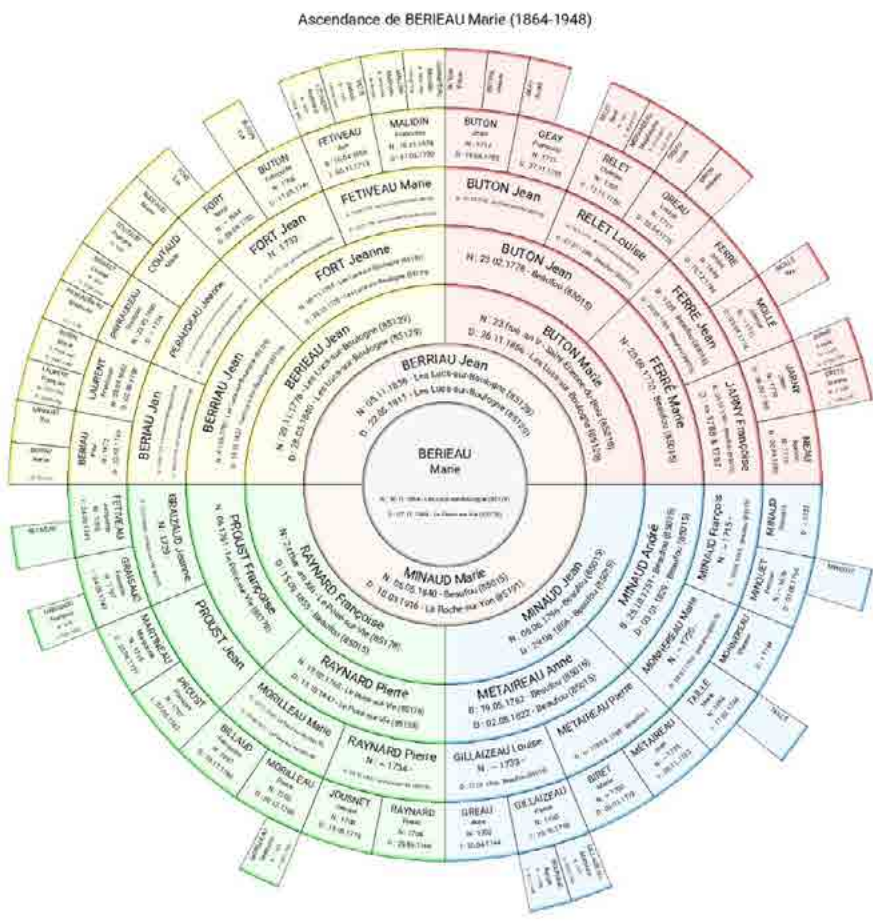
Ascendance de BERIEAU Marie (1864-1948)

BERIEAU
Marie

N : 10.11.1864 - Les Lucs-sur-Boulogne (85126)
D : 07.11.1948 - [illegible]

BERRIAU Jean
N : 05.11.1836 - Les Lucs-sur-Boulogne (85129)
D : 22.05.1917 - Les Lucs-sur-Boulogne (85129)

MINAUD Marie
N : 05.05.1840 - Beaufou (85015)
D : 10.01.1916 - La Roche-sur-Yon (85191)

BERIEAU Jean
N : 29.11.1798 - Les Lucs-sur-Boulogne (85129)
D : 29.05.1850 - Les Lucs-sur-Boulogne (85129)

BUTON Marie
N : 23 fruct. an V - Saint-Étienne-du-Bois (85215)
D : 26.11.1886 - Les Lucs-sur-Boulogne (85129)

RAYNARD Françoise
N : 7 pluv. an XII - Le Poiré-sur-Vie (85178)
D : 15.08.1853 - Beaufou (85015)

MINAUD Jean
N : 06.06.1799 - Beaufou (85015)
D : 29.08.1856 - Beaufou (85015)

BERRIAU Jean

FORT Jeanne

BUTON Jean
N : 23.02.1773 - Beaufou (85015)

FERRÉ Marie
N : 23.06.1772 - Beaufou (85015)

PROUST Françoise

RAYNARD Pierre

METAIREAU Anne
N : 19.05.1762 - Beaufou (85015)
D : 02.08.1822 - Beaufou (85015)

MINAUD André

BERIAU Jan

PERAUDEAU Jeanne

FORT Jean
N : 1733

FETIVEAU Marie

BUTON Jean

RELET Louise

FERRÉ Jean

JARNY Françoise

BRAUD Jeanne

PROUST Jean

MORILLEAU Marie

RAYNARD Pierre
N : ~ 1734 -

GILLAIZEAU Louise
N : ~ 1739 -

METAIREAU Pierre

MONNEREAU Marie

MINAUD François

BERIAU

LAURENT

PARNAUDEAU

COUTAUD

FORT

BUTIN

FETIVEAU

MALIDIN

BUTON

GEAY

RELET

GIREAU

FERRE

MOLLE

JARNY

ERIE

FETIVEAU

GRASSIAU

MARTINEAU

PROUST

BELAUD

MORILLEAU

JOUSNET

RAYNARD

GREAU

GILLAIZEAU

BIRET

METAIREAU

TAILLE

MONNEREAU

MINQUET

MIRAUD

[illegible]